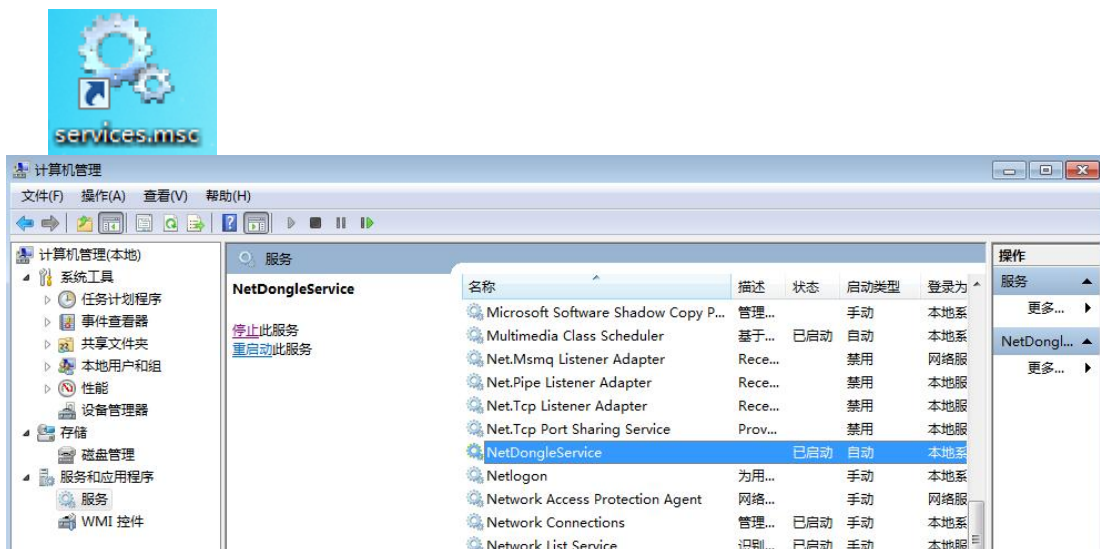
services.msc

计算机管理

文件(F) 操作(A) 查看(V) 帮助(H)

计算机管理(本地)
系统工具
任务计划程序
事件查看器
共享文件夹
本地用户和组
性能
设备管理器
存储
磁盘管理
服务和应用程序
服务
WMI 控件

服务

NetDongleService

停止此服务
重启动此服务

| 名称 | 描述 | 状态 | 启动类型 | 登录为 |
|---|---|---|---|---|
| Microsoft Software Shadow Copy P... | 管理... | | 手动 | 本地系 |
| Multimedia Class Scheduler | 基于... | 已启动 | 自动 | 本地系 |
| Net.Msmq Listener Adapter | Rece... | | 禁用 | 网络服 |
| Net.Pipe Listener Adapter | Rece... | | 禁用 | 本地服 |
| Net.Tcp Listener Adapter | Rece... | | 禁用 | 本地服 |
| Net.Tcp Port Sharing Service | Prov... | | 禁用 | 本地服 |
| NetDongleService | | 已启动 | 自动 | 本地系 |
| Netlogon | 为用... | | 手动 | 本地系 |
| Network Access Protection Agent | 网络... | | 手动 | 网络服 |
| Network Connections | 管理... | 已启动 | 手动 | 本地系 |
| Network List Service | 识别... | 已启动 | 手动 | 本地服 |

操作
服务
更多...
NetDongl...
更多...